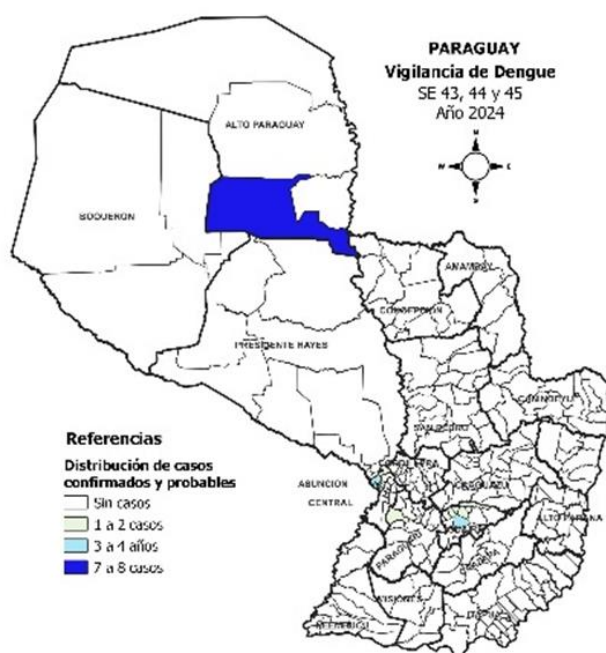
PARAGUAY
Vigilancia de Dengue
SE 43, 44 y 45
Año 2024

N
W E
S

ALTO PARAGUAY

BOQUERON

AMAMBAY

CONCEPCION

PRESIDENTE HAYES

SAN PEDRO

CANINDEYU

CORDILLERA

ASUNCION

CENTRAL

CAAGUAZU

ALTO PARANA

PARAGUARI

CAAZAPA

MISIONES

ITAPUA

ÑEEMBUCU

Referencias

Distribución de casos confirmados y probables
Sin casos
1 a 2 casos
3 a 4 años
7 a 8 casos